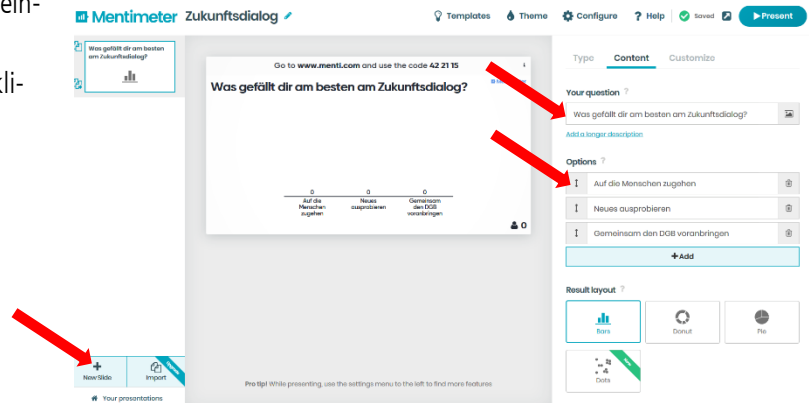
ein-

kli-

Mentimeter Zukunftsdialog

Templates Theme Configure Help Saved Present

Was gefällt dir am besten am Zukunftsdialog?

Go to www.menti.com and use the code 42 21 15

Was gefällt dir am besten am Zukunftsdialog?

| 0 | 0 | 0 |
|---|---|---|
| Auf die Menschen zugehen | Neues ausprobieren | Gemeinsam den DGB voranbringen |

0

Type Content Customize

Your question ?

Was gefällt dir am besten am Zukunftsdialog?

Add a longer description

Options ?

Auf die Menschen zugehen

Neues ausprobieren

Gemeinsam den DGB voranbringen

+Add

Result layout ?

Bars Donut Pie

Dots New

New Slide Import

Pro tip! While presenting, use the settings menu to the left to find more features

Your presentations